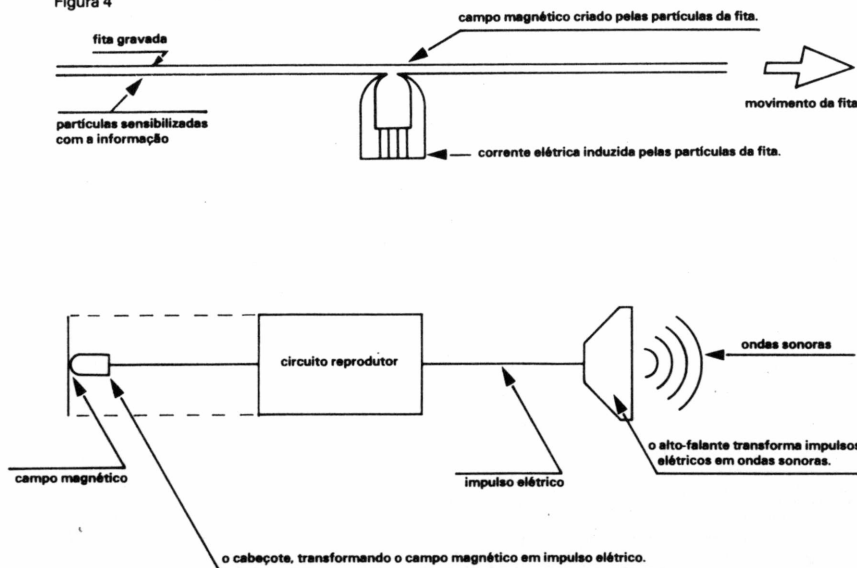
Figura 4

campo magnético criado pelas partículas da fita.

fita gravada

movimento da fita

partículas sensibilizadas com a informação

corrente elétrica induzida pelas partículas da fita.

circuito reprodutor

ondas sonoras

o alto-falante transforma impulsos elétricos em ondas sonoras.

campo magnético

impulso elétrico

o cabeçote, transformando o campo magnético em impulso elétrico.